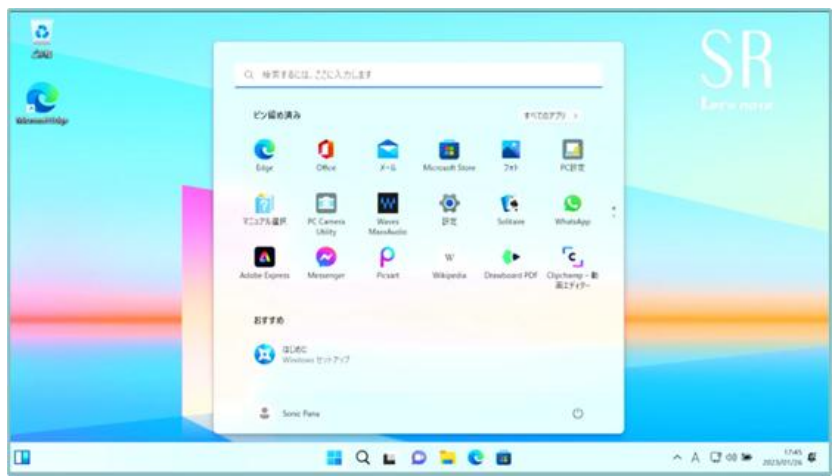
ごみ箱

Microsoft Edge

SR

Let's note

検索するには、ここに入力します

ピン留め済み

すべてのアプリ >

Edge

Office

メール

Microsoft Store

フォト

PC設定

マニュアル選択

PC Camera Utility

Waves MaxxAudio

設定

Solitaire

WhatsApp

Adobe Express

Messenger

Picsart

Wikipedia

Drawboard PDF

Clipchamp – 動画エディター

おすすめ

はじめに
Windows セットアップ

Sonic Pana

17:45
2023/01/26